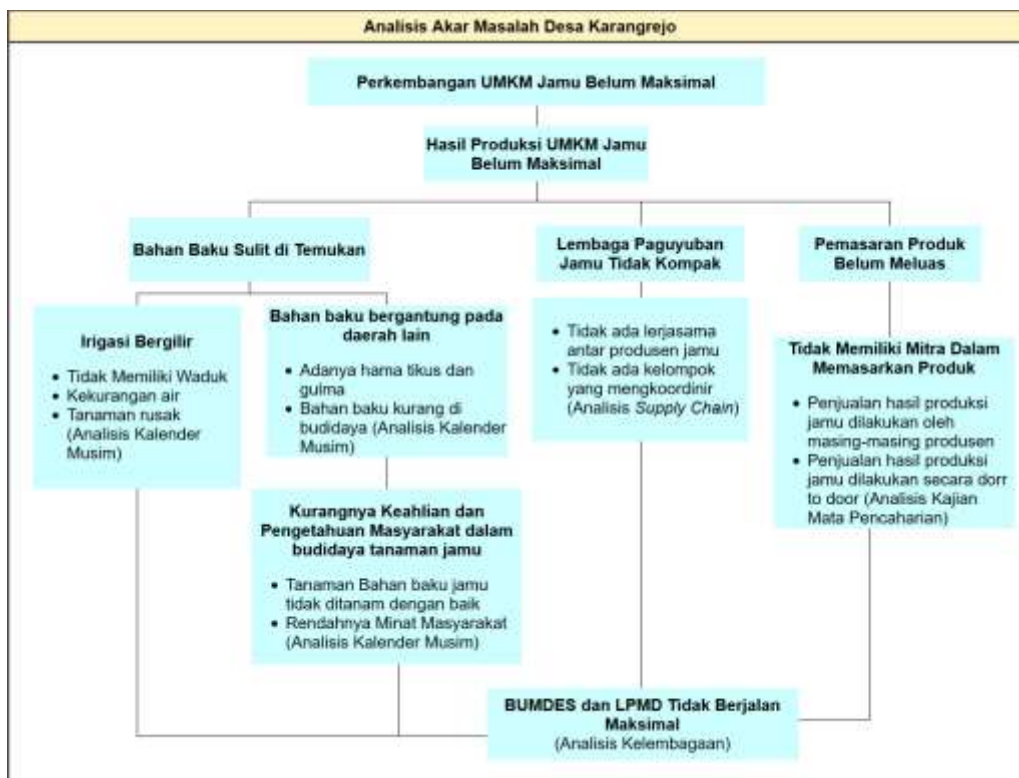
Analisis Akar Masalah Desa Karangrejo

Perkembangan UMKM Jamu Belum Maksimal

Hasil Produksi UMKM Jamu Belum Maksimal

Bahan Baku Sulit di Temukan

Lembaga Paguyuban Jamu Tidak Kompak

Pemasaran Produk Belum Meluas

Irigasi Bergilir

- Tidak Memiliki Waduk
- Kekurangan air
- Tanaman rusak (Analisis Kalender Musim)

Bahan baku bergantung pada daerah lain

- Adanya hama tikus dan gulma
- Bahan baku kurang di budidaya (Analisis Kalender Musim)

- Tidak ada lerjasama antar produsen jamu
- Tidak ada kelompok yang mengkoordinir (Analisis *Supply Chain*)

Tidak Memiliki Mitra Dalam Memasarkan Produk

- Penjualan hasil produksi jamu dilakukan oleh masing-masing produsen
- Penjualan hasil produksi jamu dilakukan secara dorr to door (Analisis Kajian Mata Pencaharian)

Kurangnya Keahlian dan Pengetahuan Masyarakat dalam budidaya tanaman jamu

- Tanaman Bahan baku jamu tidak ditanam dengan baik
- Rendahnya Minat Masyarakat (Analisis Kalender Musim)

BUMDES dan LPMD Tidak Berjalan Maksimal
(Analisis Kelembagaan)